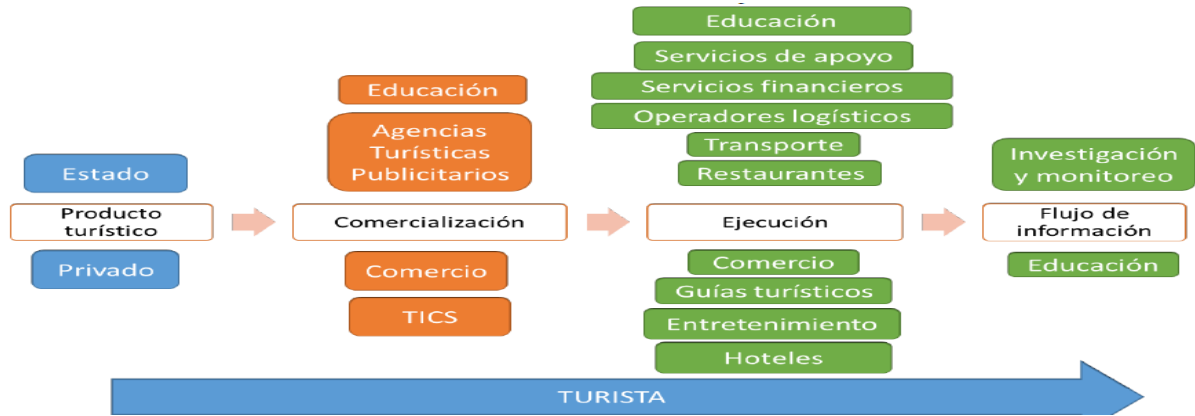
Estado

Producto turístico

Privado

Educación

Agencias Turísticas Publicitarios

Comercialización

Comercio

TICS

Educación

Servicios de apoyo

Servicios financieros

Operadores logísticos

Transporte

Restaurantes

Ejecución

Comercio

Guías turísticos

Entretenimiento

Hoteles

Investigación y monitoreo

Flujo de información

Educación

TURISTA